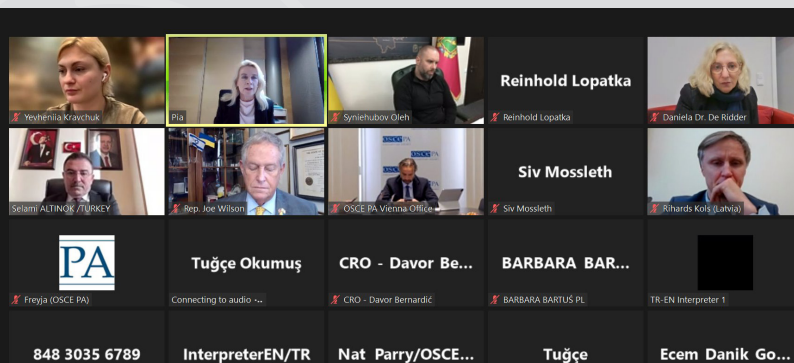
Yevheniia Kravchuk
Pia
Syniehubov Oleh
Reinhold Lopatka
Reinhold Lopatka
Daniela Dr. De Ridder
Selami ALTINOK /TURKEY
Rep. Joe Wilson
OSCE PA
OSCE PA Vienna Office
Siv Mossleth
Siv Mossleth
Rihards Kols (Latvia)
PA
Freyja (OSCE PA)
Tuğçe Okumuş
Connecting to audio ...
CRO - Davor Be...
CRO - Davor Bernardić
BARBARA BAR...
BARBARA BARTUŚ PL
TR-EN Interpreter 1
848 3035 6789
InterpreterEN/TR
Nat Parry/OSCE...
Tuğçe
Ecem Danik Go...